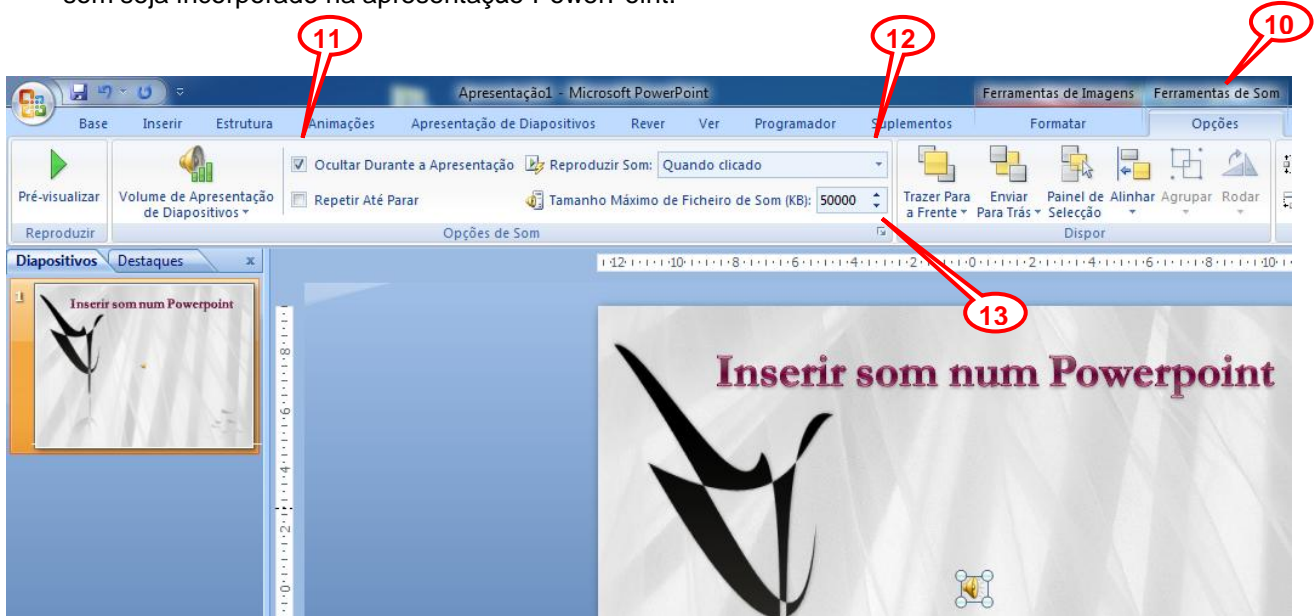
som seja incorporado na apresentação PowerPoint.

11

12

10

Apresentação1 - Microsoft PowerPoint

Ferramentas de Imagens

Ferramentas de Som

Base Inserir Estrutura Animações Apresentação de Diapositivos Rever Ver Programador Suplementos Formatar Opções

Pré-visualizar

Reproduzir

Volume de Apresentação de Diapositivos

Ocultar Durante a Apresentação

Repetir Até Parar

Reproduzir Som: Quando clicado

Tamanho Máximo de Ficheiro de Som (KB): 50000

Opções de Som

Trazer Para a Frente

Enviar Para Trás

Painel de Selecção

Alinhar

Agrupar

Rodar

Dispor

Diapositivos Destaques x

1

Inserir som num Powerpoint

·12· · · ·10· · · ·8· · · ·6· · · ·4· · · ·2· · · ·0· · · ·2· · · ·4· · · ·6· · · ·8· · · ·10·

13

Inserir som num Powerpoint